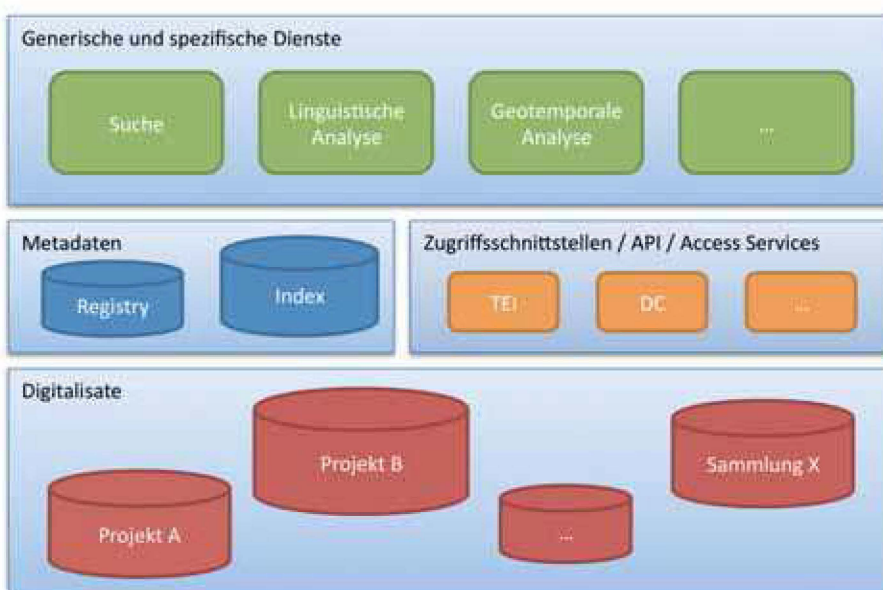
Generische und spezifische Dienste

Suche

Linguistische Analyse

Geotemporale Analyse

...

Metadaten

Registry

Index

Zugriffsschnittstellen / API / Access Services

TEI

DC

...

Digitalisate

Projekt B

Sammlung X

Projekt A

...